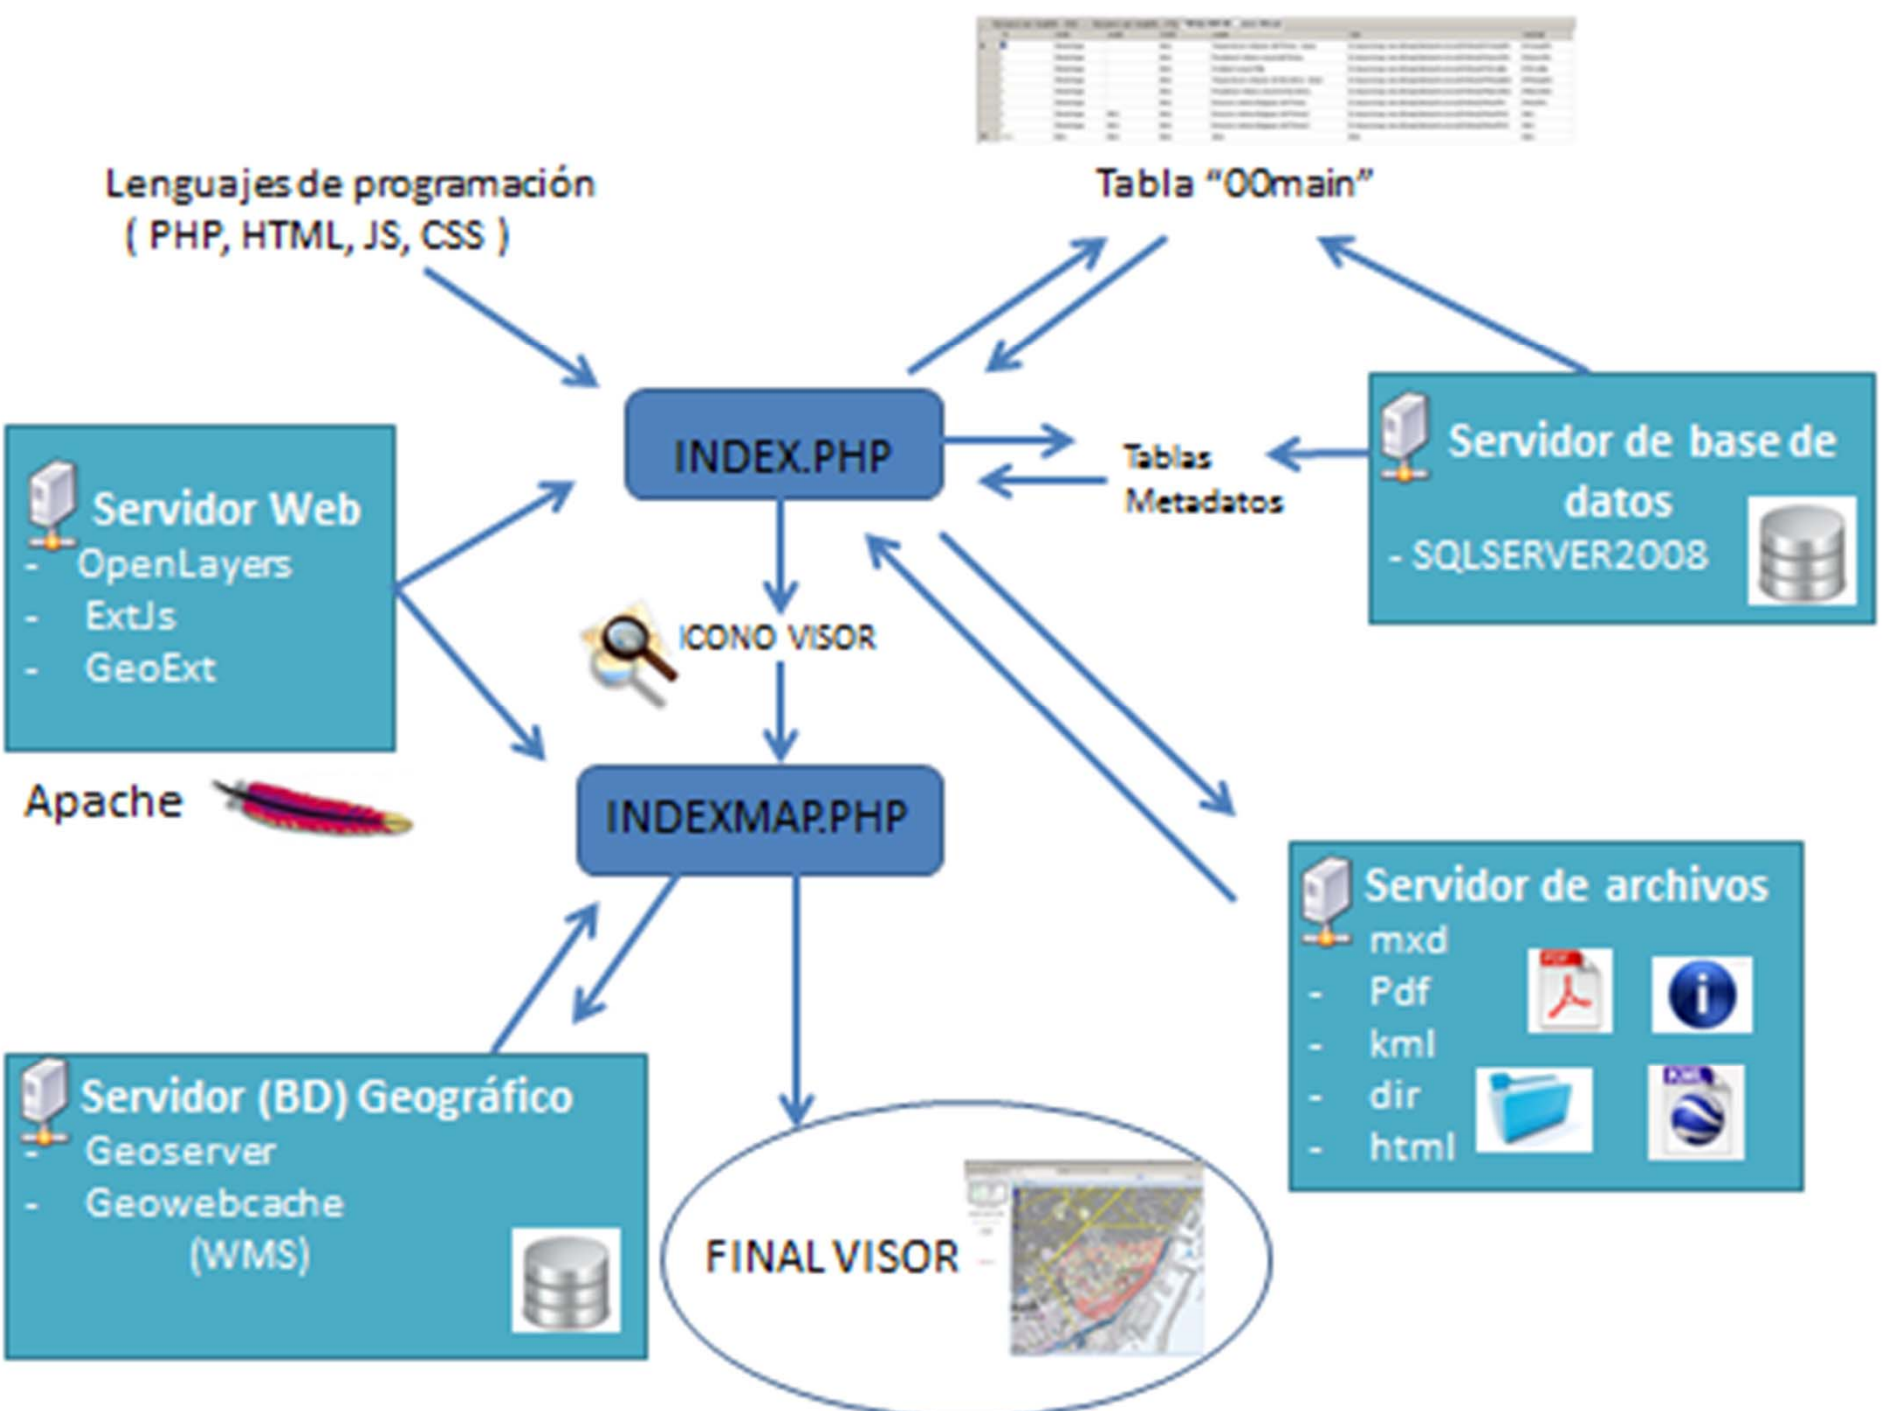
Tabla “00main”

Lenguajes de programación
( PHP, HTML, JS, CSS )

INDEX.PHP

Tablas
Metadatos

Servidor de base de datos
- SQLSERVER2008

Servidor Web
- OpenLayers
- ExtJs
- GeoExt

ICONO VISOR

Apache

INDEXMAP.PHP

Servidor de archivos
mxd
- Pdf
- kml
- dir
- html

Servidor (BD) Geográfico
- Geoserver
- Geowebcache
(WMS)

FINAL VISOR